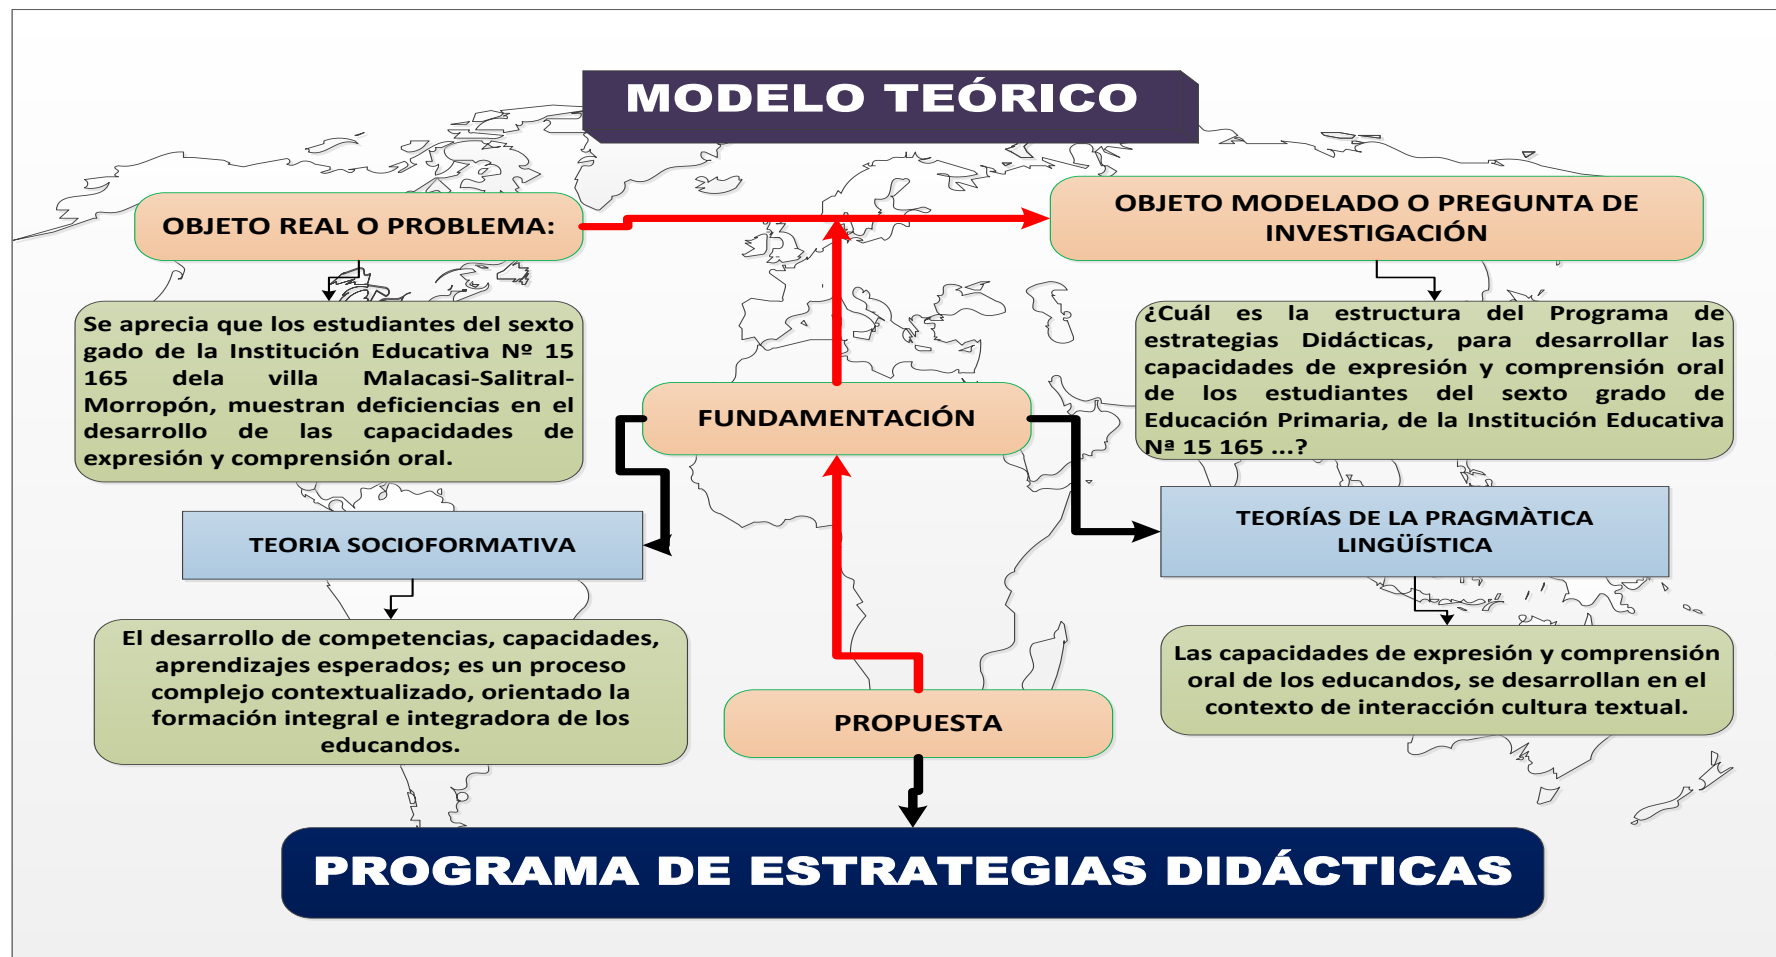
MODELO TEÓRICO

OBJETO REAL O PROBLEMA:

OBJETO MODELADO O PREGUNTA DE INVESTIGACIÓN

Se aprecia que los estudiantes del sexto gado de la Institución Educativa Nº 15 165 dela villa Malacasi-Salitral-Morropón, muestran deficiencias en el desarrollo de las capacidades de expresión y comprensión oral.

¿Cuál es la estructura del Programa de estrategias Didácticas, para desarrollar las capacidades de expresión y comprensión oral de los estudiantes del sexto grado de Educación Primaria, de la Institución Educativa Nª 15 165 ...?

FUNDAMENTACIÓN

TEORIA SOCIOFORMATIVA

TEORÍAS DE LA PRAGMÀTICA LINGÜÍSTICA

El desarrollo de competencias, capacidades, aprendizajes esperados; es un proceso complejo contextualizado, orientado la formación integral e integradora de los educandos.

Las capacidades de expresión y comprensión oral de los educandos, se desarrollan en el contexto de interacción cultura textual.

PROPUESTA

PROGRAMA DE ESTRATEGIAS DIDÁCTICAS